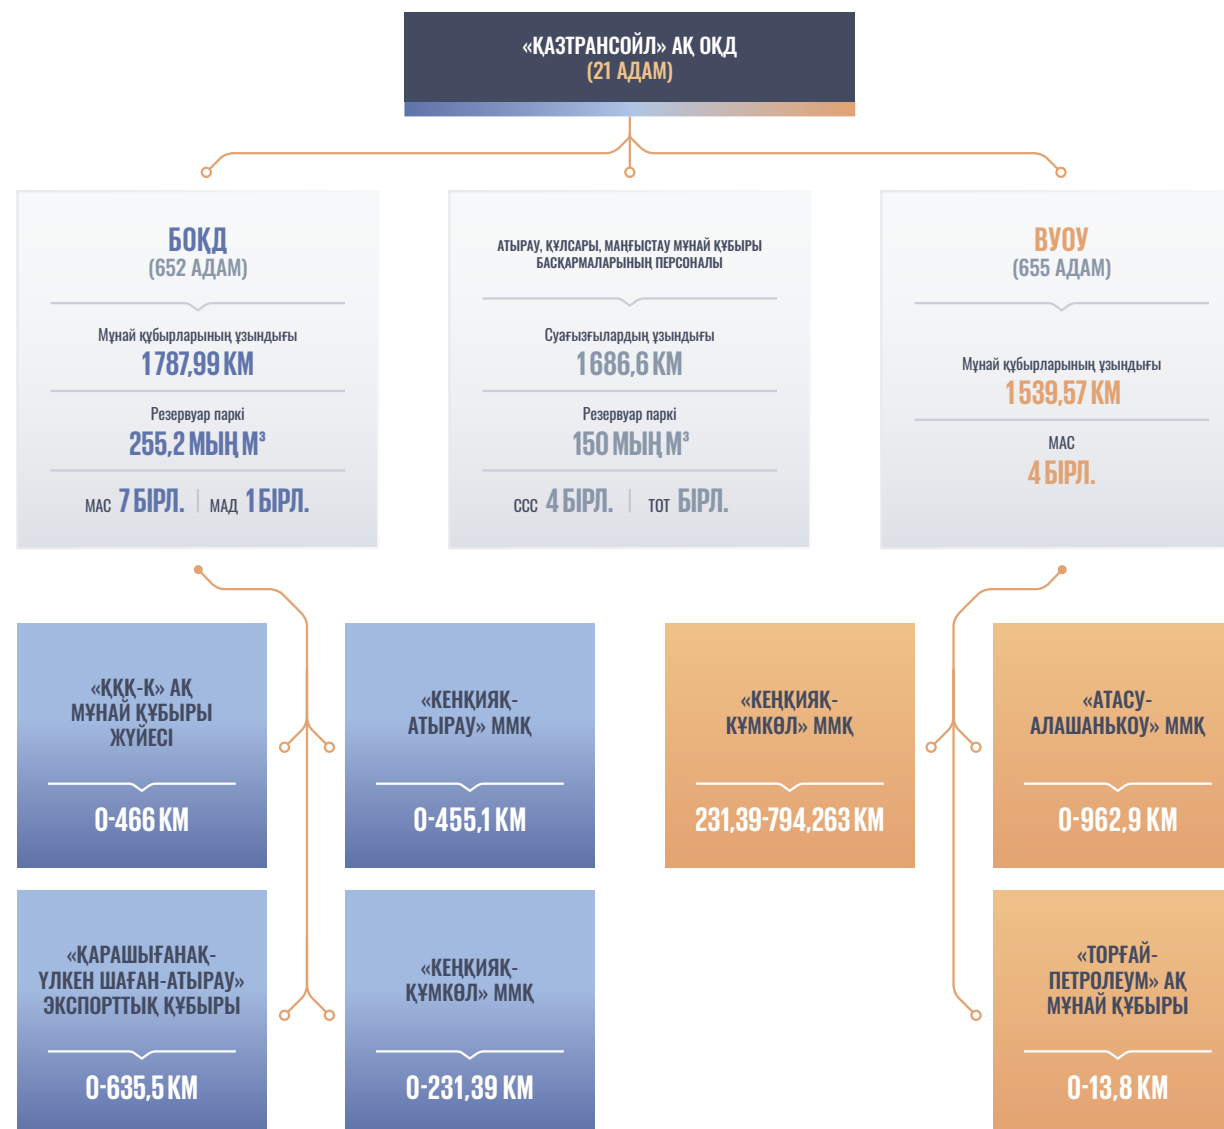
«ҚАЗТРАНСОЙЛ» АҚ ОҚД
(21 АДАМ)

БОҚД
(652 АДАМ)

Мұнай құбырларының ұзындығы
1787,99 КМ

Резервуар паркі
255,2 МЫҢ М³

МАС 7 БІРЛ. | МАД 1 БІРЛ.

АТЫРАУ, ҚҰЛСАРЫ, МАҢҒЫСТАУ МҰНАЙ ҚҰБЫРЫ БАСҚАРМАЛАРЫНЫҢ ПЕРСОНАЛЫ

Суағызғылардың ұзындығы
1686,6 КМ

Резервуар паркі
150 МЫҢ М³

ССС 4 БІРЛ. | ТОТ БІРЛ.

ВУОУ
(655 АДАМ)

Мұнай құбырларының ұзындығы
1 539,57 КМ

МАС
4 БІРЛ.

«ҚҚҚ-К» АҚ МҰНАЙ ҚҰБЫРЫ ЖҮЙЕСІ
0-466 КМ

«КЕНҚИЯҚ-АТЫРАУ» ММҚ
0-455,1 КМ

«КЕҢҚИЯҚ-ҚҰМКӨЛ» ММҚ
231,39-794,263 КМ

«АТАСУ-АЛАШАНЬКОУ» ММҚ
0-962,9 КМ

«ҚАРАШЫҒАНАҚ-ҮЛКЕН ШАҒАН-АТЫРАУ» ЭКСПОРТТЫҚ ҚҰБЫРЫ
0-635,5 КМ

«КЕНҚИЯҚ-ҚҰМКӨЛ» ММҚ
0-231,39 КМ

«ТОРҒАЙ-ПЕТРОЛЕУМ» АҚ МҰНАЙ ҚҰБЫРЫ
0-13,8 КМ